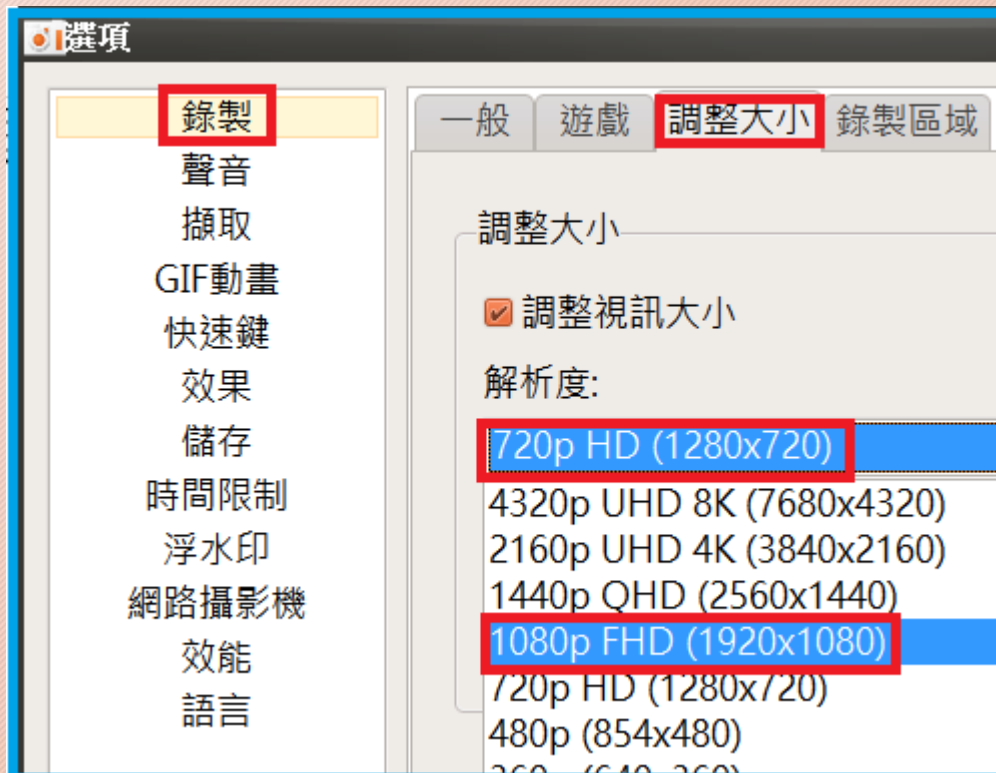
選項

錄製
聲音
擷取
GIF動畫
快速鍵
效果
儲存
時間限制
浮水印
網路攝影機
效能
語言

一般 遊戲 調整大小 錄製區域

調整大小

調整視訊大小

解析度:

720p HD (1280x720)

4320p UHD 8K (7680x4320)
2160p UHD 4K (3840x2160)
1440p QHD (2560x1440)
1080p FHD (1920x1080)
720p HD (1280x720)
480p (854x480)
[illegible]